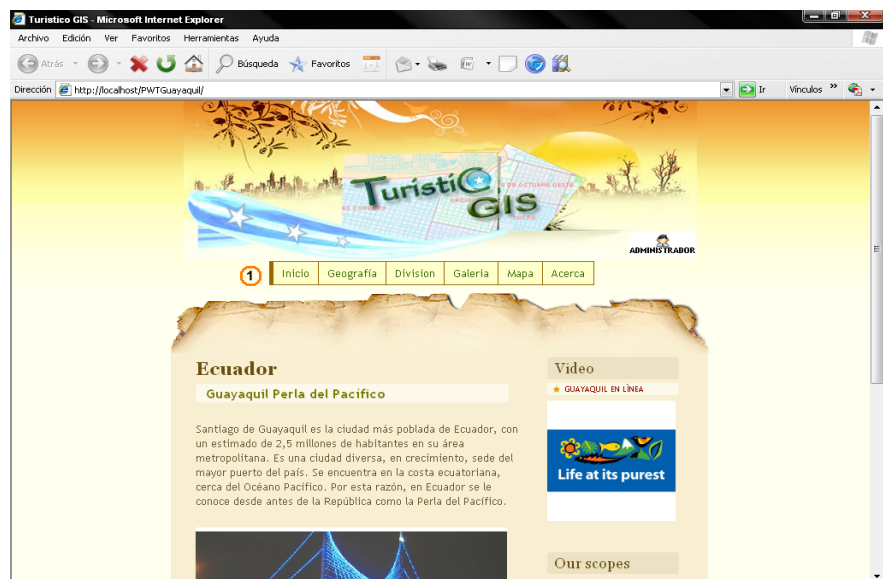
Turistico GIS - Microsoft Internet Explorer

Archivo Edición Ver Favoritos Herramientas Ayuda

Atrás Búsqueda Favoritos

Dirección http://localhost/PWTGuayaquil/ Ir Vínculos

TurístiCO GIS

ADMINISTRADOR

1

Inicio | Geografía | Division | Galeria | Mapa | Acerca

Ecuador

Guayaquil Perla del Pacífico

Santiago de Guayaquil es la ciudad más poblada de Ecuador, con un estimado de 2,5 millones de habitantes en su área metropolitana. Es una ciudad diversa, en crecimiento, sede del mayor puerto del país. Se encuentra en la costa ecuatoriana, cerca del Océano Pacífico. Por esta razón, en Ecuador se le conoce desde antes de la República como la Perla del Pacífico.

Video

GUAYAQUIL EN LÍNEA

Life at its purest

Our scopes